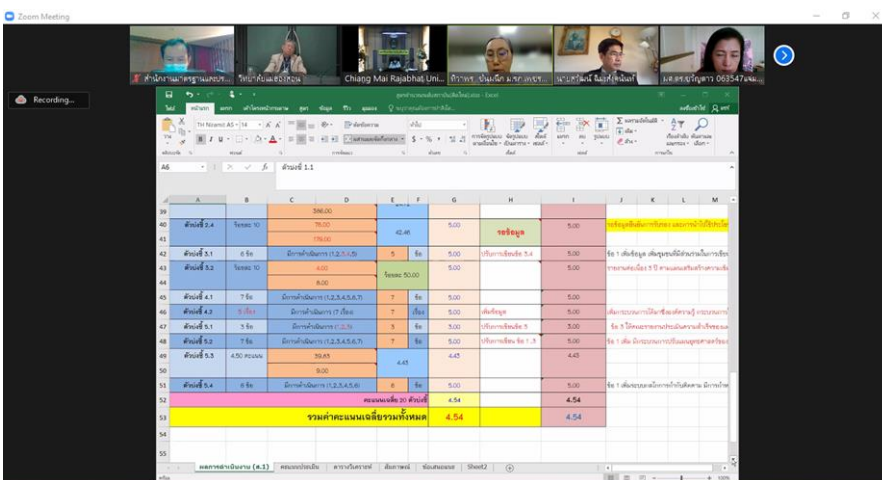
Zoom Meeting

Recording...

สำนักงานมาตรฐานและประ... วิทยาลัยพยาบาลบรมราชชนนี ... Chiang Mai Rajabhat Uni... ทิวาพร ปันแก้ว ม.ร.ภ.เชียงราย นายศรัณย์ ... ผ.ศ.ดร.สุปัญญดา 063547...

ผลการดำเนินงานเพื่อพัฒนาระบบสารสนเทศ - Excel

ไฟล์ หน้าแรก แทรก เค้าโครงหน้ากระดาษ สูตร ข้อมูล รีวิว มุมมอง บอกฉันว่าคุณต้องการทำอะไร

TH Niramit AS 14

A6 ตัวบ่งชี้ 1.1

| | A | B | C | D | E | F | G | H | I | J |
|---|---|---|---|---|---|---|---|---|---|---|
| 39 | | | 396.00 | | | | | | | |
| 40 | ตัวบ่งชี้ 2.4 | ร้อยละ 10 | 76.00 | | 42.46 | | 5.00 | รอข้อมูล | 5.00 | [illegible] |
| 41 | | | 178.00 | | | | | | | |
| 42 | ตัวบ่งชี้ 3.1 | 6 ข้อ | มีการดำเนินการ (1,2,3,4,5) | | 5 | ข้อ | 5.00 | บริการเชิงรุก 3.4 | 5.00 | ข้อ 1 เพิ่มข้อมูล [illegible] |
| 43 | ตัวบ่งชี้ 3.2 | ร้อยละ 10 | 6.00 | | ร้อยละ 50.00 | | 5.00 | | 5.00 | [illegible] |
| 44 | | | 8.00 | | | | | | | |
| 45 | ตัวบ่งชี้ 4.1 | 7 ข้อ | มีการดำเนินการ (1,2,3,4,5,6,7) | | 7 | ข้อ | 5.00 | | 5.00 | |
| 46 | ตัวบ่งชี้ 4.2 | 5 เรื่อง | มีการดำเนินการ (7 เรื่อง) | | 7 | เรื่อง | 5.00 | เพิ่มข้อมูล | 5.00 | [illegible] |
| 47 | ตัวบ่งชี้ 5.1 | 5 ข้อ | มีการดำเนินการ (1,2,3) | | 3 | ข้อ | 3.00 | บริการเชิงรุก 5 | 3.00 | ข้อ 5 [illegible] |
| 48 | ตัวบ่งชี้ 5.2 | 7 ข้อ | มีการดำเนินการ (1,2,3,4,5,6,7) | | 7 | ข้อ | 5.00 | บริการเชิงรุก ข้อ 1,3 | 5.00 | ข้อ 1 เพิ่ม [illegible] |
| 49 | ตัวบ่งชี้ 5.3 | 4.50 คะแนน | 39.83 | | 4.43 | | 4.43 | | 4.43 | |
| 50 | | | 9.00 | | | | | | | |
| 51 | ตัวบ่งชี้ 5.4 | 6 ข้อ | มีการดำเนินการ (1,2,3,4,5,6) | | 6 | ข้อ | 5.00 | | 5.00 | ข้อ 1 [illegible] |
| 52 | | | | คะแนนเฉลี่ย 20 ตัวบ่งชี้ | | | 4.54 | | 4.54 | |
| 53 | | | รวมค่าคะแนนเฉลี่ยรวมทั้งหมด | | | | 4.54 | | 4.54 | |
| 54 | | | | | | | | | | |
| 55 | | | | | | | | | | |

ผลการดำเนินงาน (ต.1) คะแนนประเมิน ตารางวิเคราะห์ สัมภาษณ์ ข้อเสนอแนะ Sheet2

100%